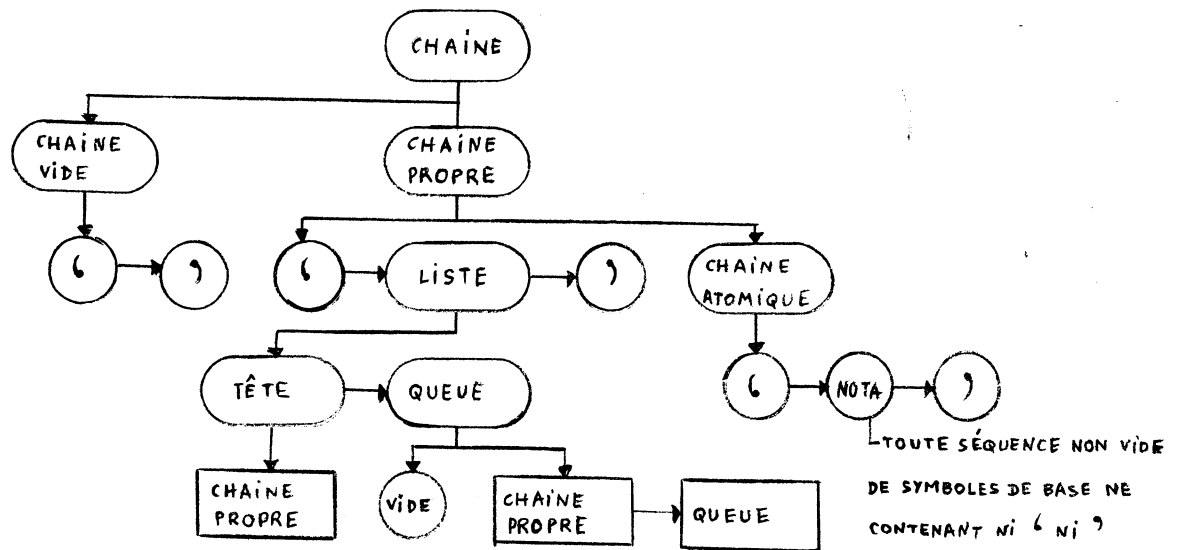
CHAINE

CHAINE VIDE

CHAINE PROPRE

‘

’

‘

LISTE

’

CHAINE ATOMIQUE

TÊTE

QUEUE

‘

NOTA

’

TOUTE SÉQUENCE NON VIDE DE SYMBOLES DE BASE NE CONTENANT NI ‘ NI ’

CHAINE PROPRE

VIDE

CHAINE PROPRE

QUEUE